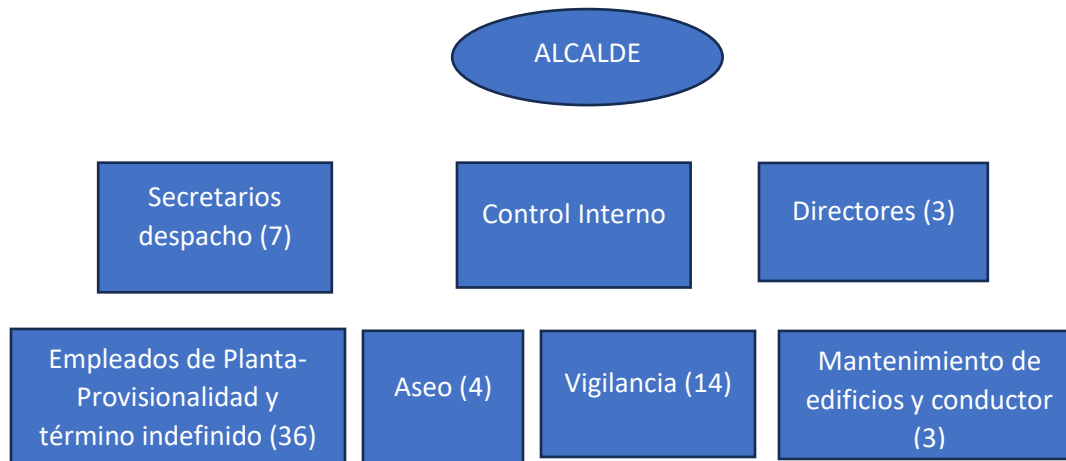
ALCALDE

Secretarios despacho (7)

Control Interno

Directores (3)

Empleados de Planta-Provisionalidad y término indefinido (36)

Aseo (4)

Vigilancia (14)

Mantenimiento de edificios y conductor (3)